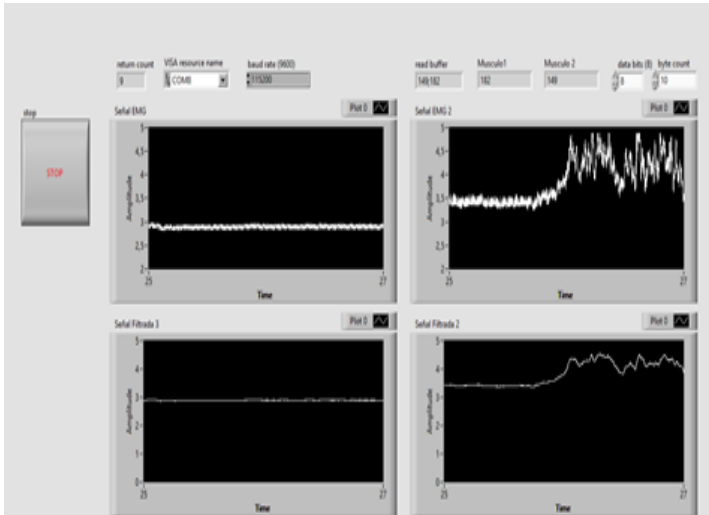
return count
9
VISA resource name
COM8
baud rate (9600)
115200
read buffer
149|182
Musculo1
182
Musculo 2
149
data bits (8)
8
byte count
10

stop
STOP

Señal EMG
Plot 0
5
4,5
4
3,5
3
2,5
2
Amplitude
25
27
Time

Señal EMG 2
Plot 0
5
4,5
4
3,5
3
2,5
2
Amplitude
25
27
Time

Señal Filtrada 3
Plot 0
5
4
3
2
1
0
Amplitude
25
27
Time

Señal Filtrada 2
Plot 0
5
4
3
2
1
0
Amplitude
25
27
Time